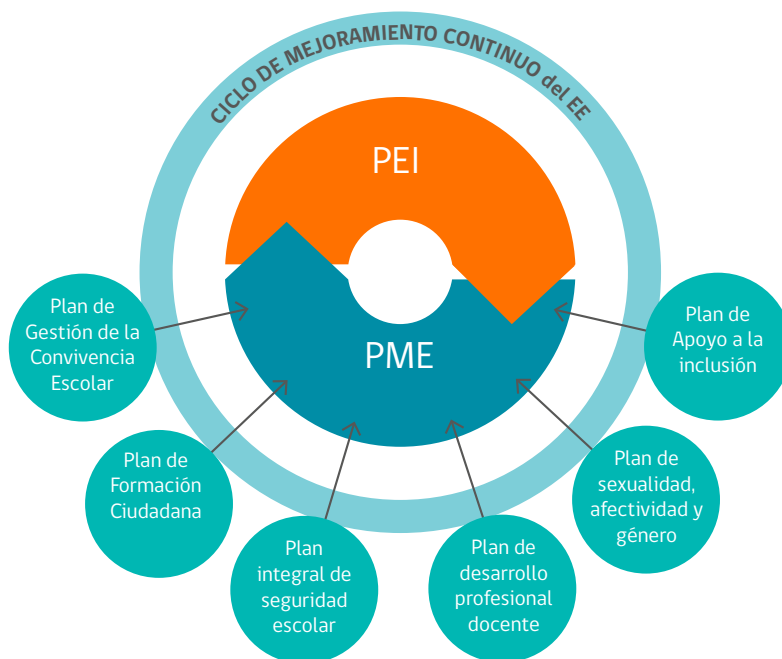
CICLO DE MEJORAMIENTO CONTINUO del EE

PEI

PME

Plan de Gestión de la Convivencia Escolar

Plan de Formación Ciudadana

Plan integral de seguridad escolar

Plan de desarrollo profesional docente

Plan de sexualidad, afectividad y género

Plan de Apoyo a la inclusión